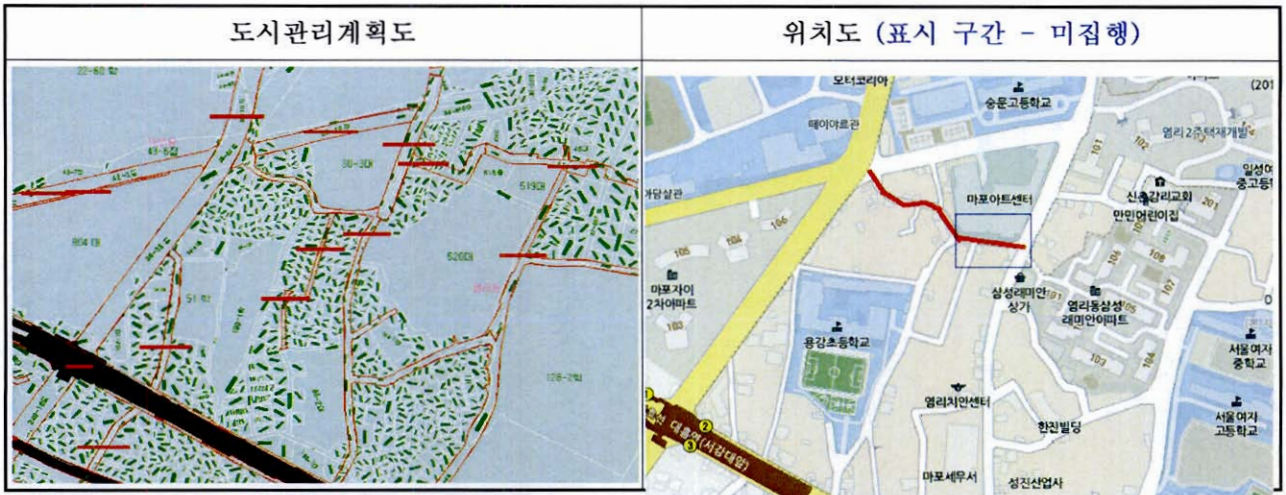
| 도시관리계획도 | 위치도 (표시 구간 - 미집행) |
|---|---|
| 22-60 dd<br>51<br>519대<br>520대<br>128-2dd | 모터코리아<br>숭문고등학교<br>테이아르관<br>염리 2주택재개발<br>일성여중고등학교<br>신촌감리교회<br>만민어린이집<br>마포아트센터<br>마포자이 2차아파트<br>삼성래미안 상가<br>염리동삼성 래미안아파트<br>용강초등학교<br>서울여자중학교<br>염리치안센터<br>서울여자고등학교<br>한진빌딩<br>대흥(서강대앞)<br>마포세무서<br>성진산업사 |